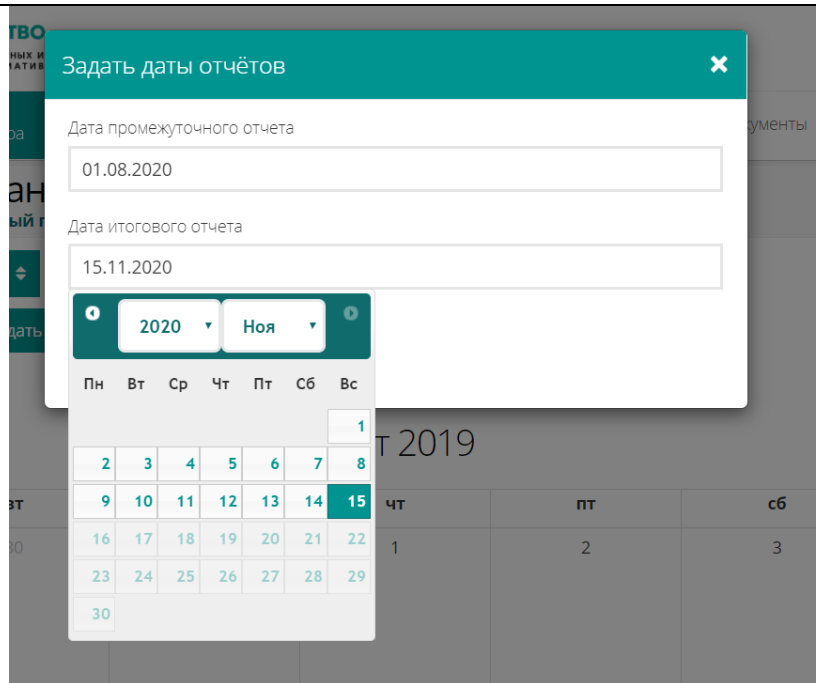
ТВО
НЫХ И
АТИВ

Задать даты отчётов ✖

ра

Дата промежуточного отчета

кументы

01.08.2020

ан
ый п

Дата итогового отчета

15.11.2020

дать

2020 Ноя

| Пн | Вт | Ср | Чт | Пт | Сб | Вс |
|---|---|---|---|---|---|---|
| | | | | | | 1 |
| 2 | 3 | 4 | 5 | 6 | 7 | 8 |
| 9 | 10 | 11 | 12 | 13 | 14 | 15 |
| 16 | 17 | 18 | 19 | 20 | 21 | 22 |
| 23 | 24 | 25 | 26 | 27 | 28 | 29 |
| 30 | | | | | | |

т 2019

вт чт пт сб

30 1 2 3